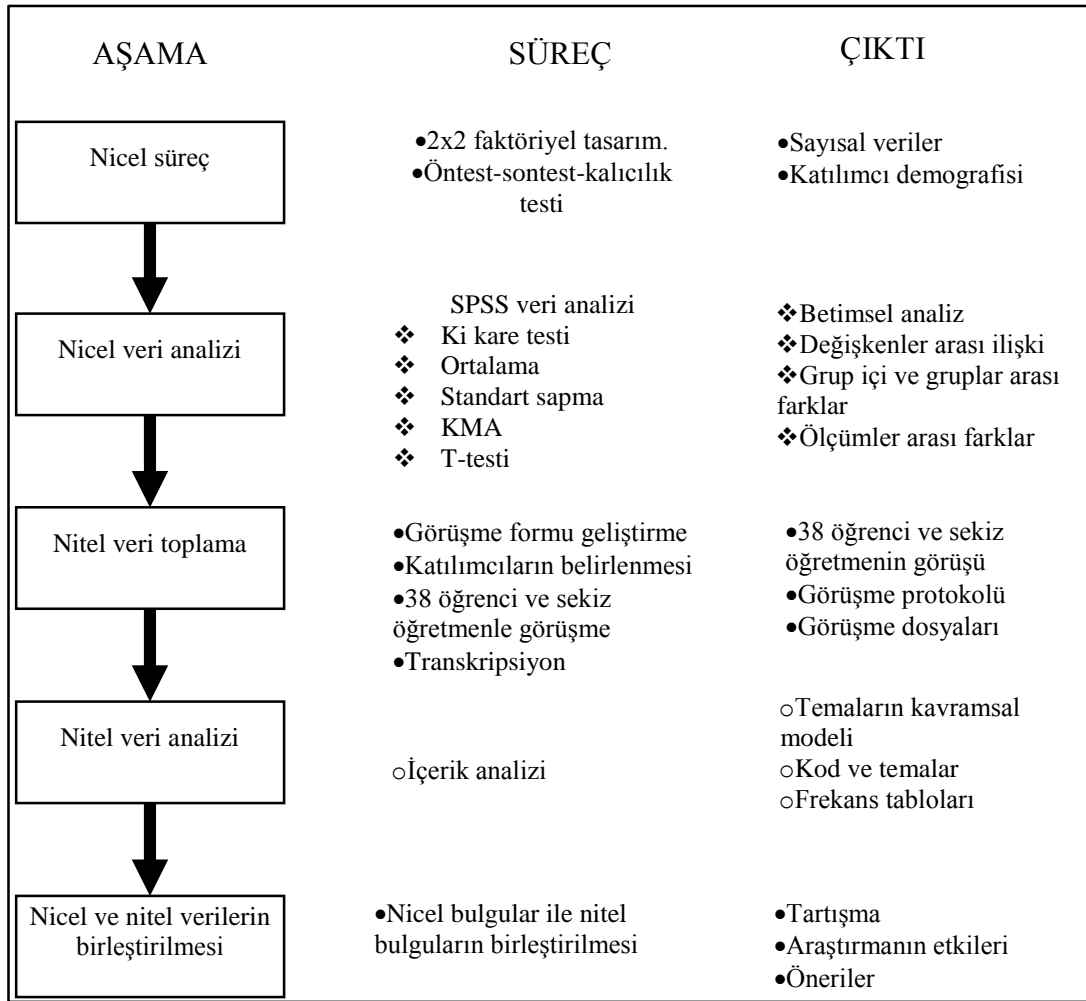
AŞAMA

SÜREÇ

ÇIKTI

Nicel süreç

•2x2 faktöriyel tasarım.
•Öntest-sontest-kalıcılık testi

•Sayısal veriler
•Katılımcı demografisi

Nicel veri analizi

SPSS veri analizi
❖ Ki kare testi
❖ Ortalama
❖ Standart sapma
❖ KMA
❖ T-testi

❖Betimsel analiz
❖Değişkenler arası ilişki
❖Grup içi ve gruplar arası farklar
❖Ölçümler arası farklar

Nitel veri toplama

•Görüşme formu geliştirme
•Katılımcıların belirlenmesi
•38 öğrenci ve sekiz öğretmenle görüşme
•Transkripsiyon

•38 öğrenci ve sekiz öğretmenin görüşü
•Görüşme protokolü
•Görüşme dosyaları

Nitel veri analizi

oİçerik analizi

oTemaların kavramsal modeli
oKod ve temalar
oFrekans tabloları

Nicel ve nitel verilerin birleştirilmesi

•Nicel bulgular ile nitel bulguların birleştirilmesi

•Tartışma
•Araştırmanın etkileri
•Öneriler